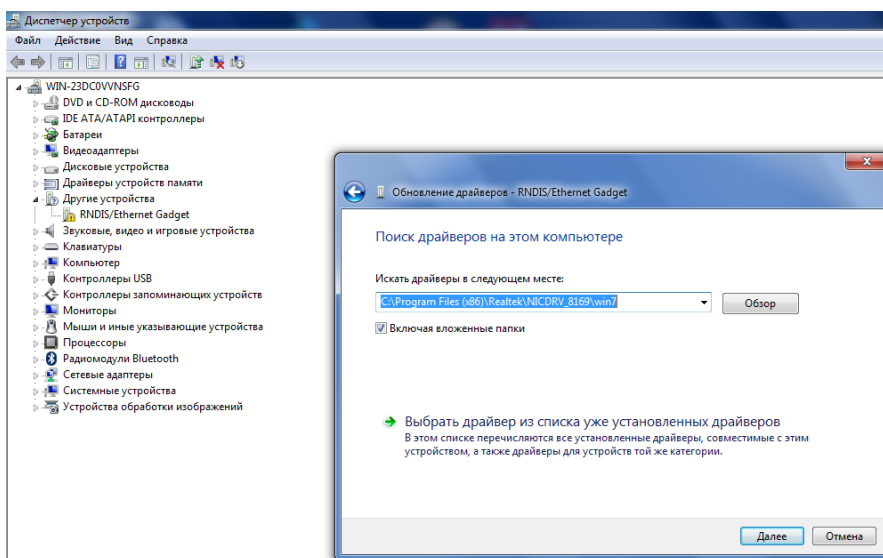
Диспетчер устройств

Файл Действие Вид Справка

WIN-23DC0VVNSFG
DVD и CD-ROM дисководы
IDE ATA/ATAPI контроллеры
Батареи
Видеоадаптеры
Дисковые устройства
Драйверы устройств памяти
Другие устройства
RNDIS/Ethernet Gadget
Звуковые, видео и игровые устройства
Клавиатуры
Компьютер
Контроллеры USB
Контроллеры запоминающих устройств
Мониторы
Мыши и иные указывающие устройства
Процессоры
Радиомодули Bluetooth
Сетевые адаптеры
Системные устройства
Устройства обработки изображений

Обновление драйверов - RNDIS/Ethernet Gadget

Поиск драйверов на этом компьютере

Искать драйверы в следующем месте:
C:\Program Files (x86)\Realtek\NICDRV_8169\win7
Обзор
Включая вложенные папки

Выбрать драйвер из списка уже установленных драйверов
В этом списке перечисляются все установленные драйверы, совместимые с этим устройством, а также драйверы для устройств той же категории.

Далее Отмена